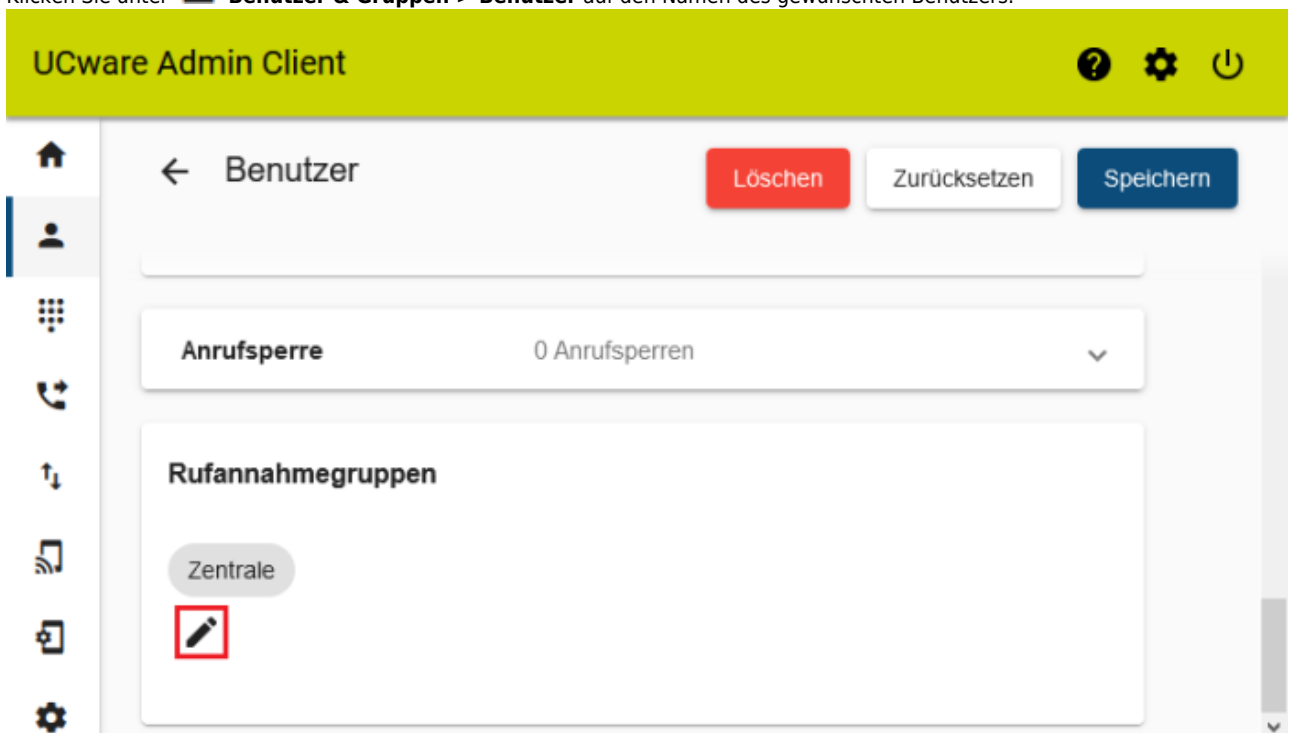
Klicken Sie unter **Benutzer & Gruppen > Benutzer** auf den Namen des gewünschten Benutzers.

UCware Admin Client

Benutzer

Löschen

Zurücksetzen

Speichern

Anrufsperre

0 Anrufsperren

Rufannahmegruppen

Zentrale